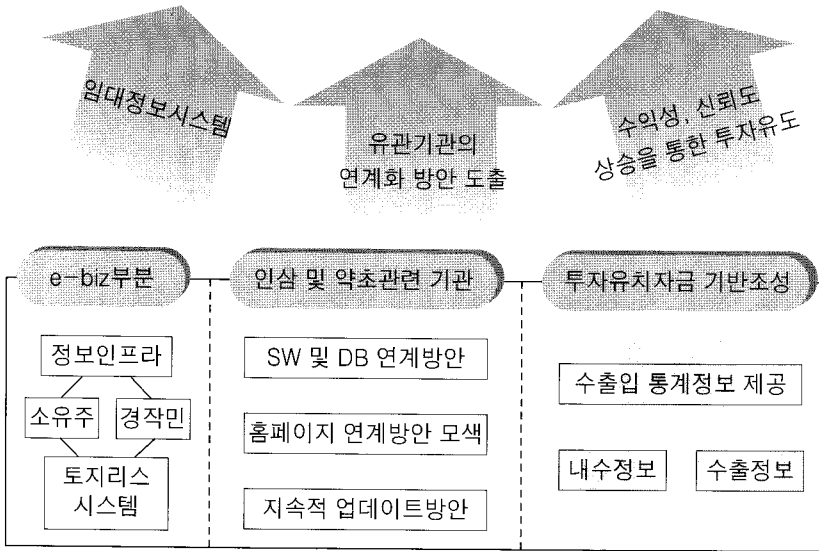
임대정보시스템

유관기관의 연계화 방안 도출

수익성, 신뢰도 상승을 통한 투자유도

e-biz부분

인삼 및 약초관련 기관

투자유치자금 기반조성

정보인프라

소유주

경작민

토지리스 시스템

SW 및 DB 연계방안

홈페이지 연계방안 모색

지속적 업데이트방안

수출입 통계정보 제공

내수정보

수출정보